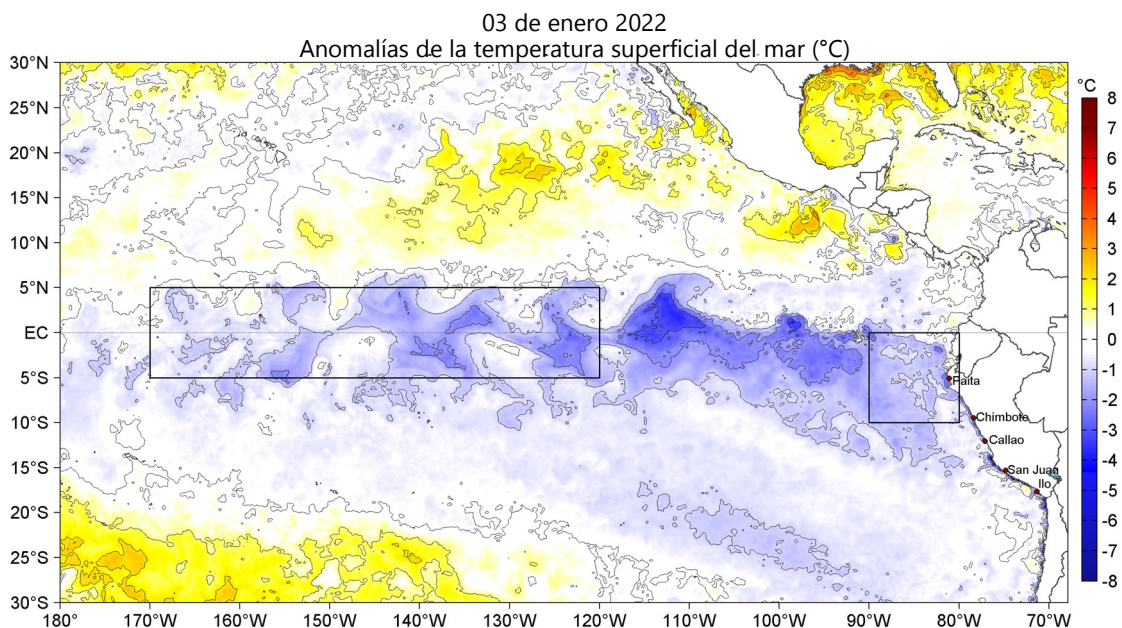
03 de enero 2022
Anomalías de la temperatura superficial del mar (°C)

30°N
25°N
20°N
15°N
10°N
5°N
EC
5°S
10°S
15°S
20°S
25°S
30°S

180° 170°W 160°W 150°W 140°W 130°W 120°W 110°W 100°W 90°W 80°W 70°W

Paita
Chimbote
Callao
San Juan
Ilo

°C
8
7
6
5
4
3
2
1
0
-1
-2
-3
-4
-5
-6
-7
-8